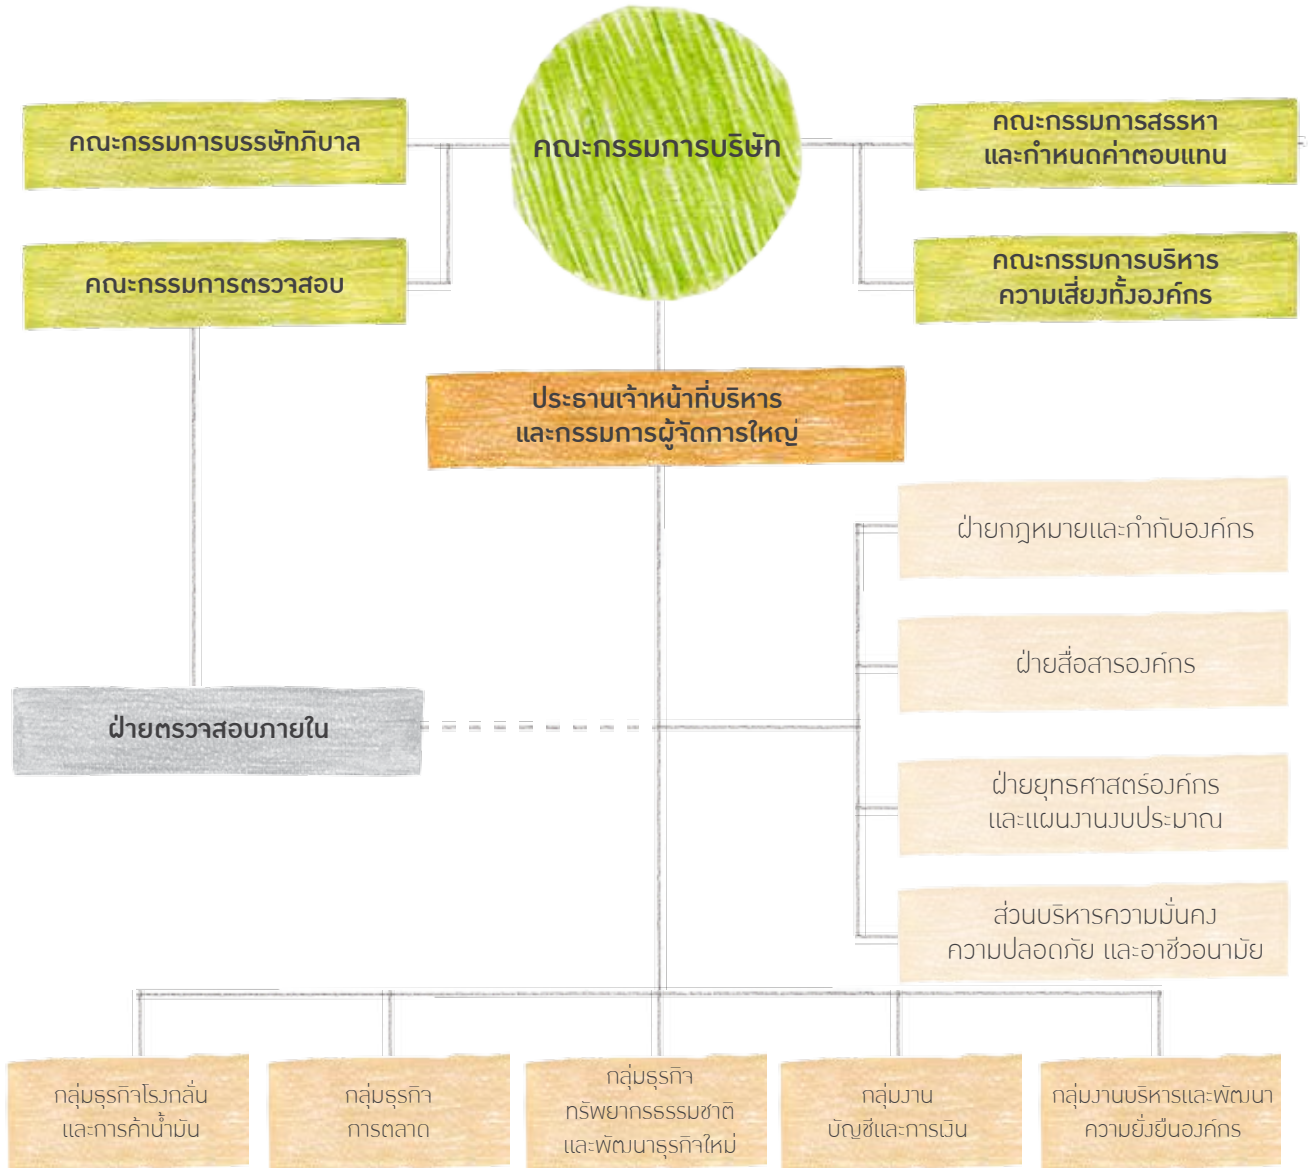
คณะกรรมการบรรษัทภิบาล

คณะกรรมการบริษัท

คณะกรรมการสรรหา และกำหนดค่าตอบแทน

คณะกรรมการตรวจสอบ

คณะกรรมการบริหาร ความเสี่ยงทั้งองค์กร

ประธานเจ้าหน้าที่บริหาร และกรรมการผู้จัดการใหญ่

ฝ่ายกฎหมายและกำกับองค์กร

ฝ่ายสื่อสารองค์กร

ฝ่ายตรวจสอบภายใน

ฝ่ายยุทธศาสตร์องค์กร และแผนงานงบประมาณ

ส่วนบริหารความมั่นคง ความปลอดภัย และอาชีวอนามัย

กลุ่มธุรกิจโรงกลั่น และการค้าน้ำมัน

กลุ่มธุรกิจ การตลาด

กลุ่มธุรกิจ ทรัพยากรธรรมชาติ และพัฒนาธุรกิจใหม่

กลุ่มงาน บัญชีและการเงิน

กลุ่มงานบริหารและพัฒนา ความยั่งยืนองค์กร